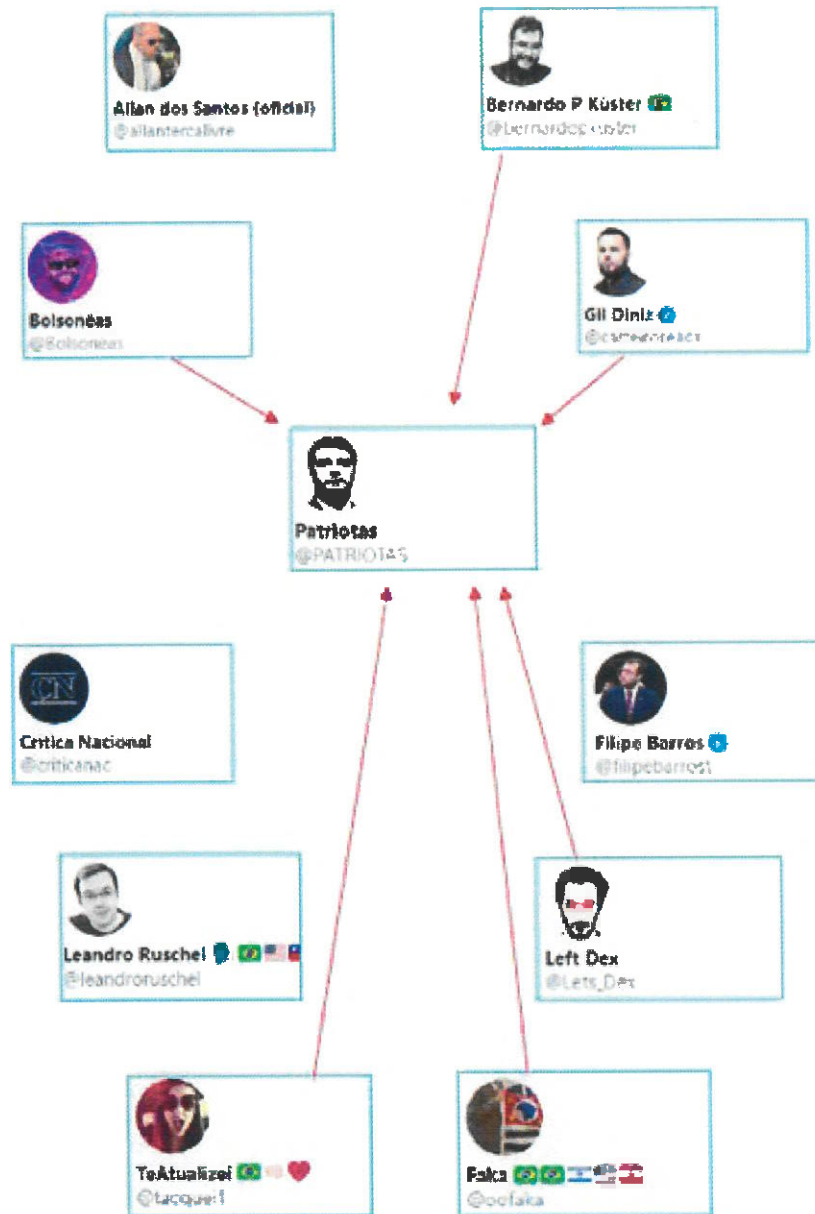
Allan dos Santos (oficial)
@allantercalivre

Bernardo P Küster
@BernardoPKuster

Bolsonéas
@Bolsoneas

Gil Diniz
@carteiroreaca

Patriotas
@PATRIOTAS

Critica Nacional
@criticanac

Filipe Barros
@filipebarrost

Leandro Ruschel
@leandroruschel

Left Dex
@Lefs_Dex

TeAtualizei
@tacque1

Faka
@oofaka